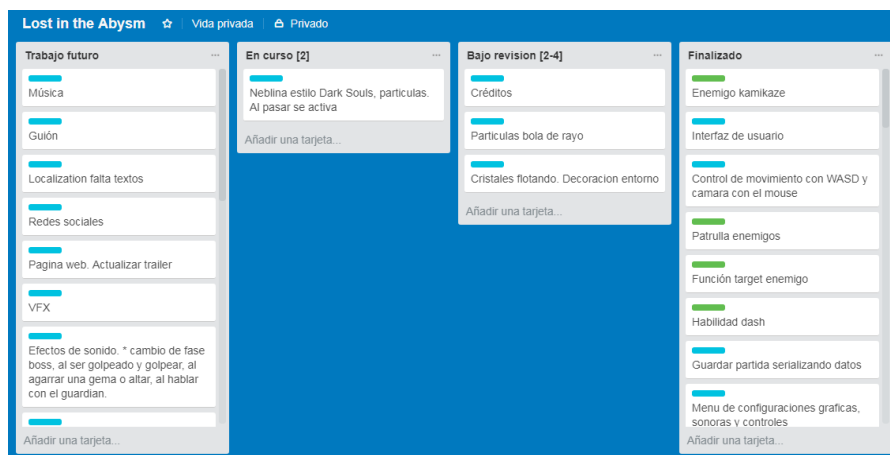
Lost in the Abysm ☆ Vida privada Privado

Trabajo futuro ...

Música

Guión

Localization falta textos

Redes sociales

Pagina web. Actualizar trailer

VFX

Efectos de sonido. * cambio de fase boss, al ser golpeado y golpear, al agarrar una gema o altar, al hablar con el guardian.

Añadir una tarjeta...

En curso [2] ...

Neblina estilo Dark Souls, particulas. Al pasar se activa

Añadir una tarjeta...

Bajo revision [2-4] ...

Créditos

Particulas bola de rayo

Cristales flotando. Decoracion entorno

Añadir una tarjeta...

Finalizado ...

Enemigo kamikaze

Interfaz de usuario

Control de movimiento con WASD y camara con el mouse

Patrulla enemigos

Función target enemigo

Habilidad dash

Guardar partida serializando datos

Menu de configuraciones graficas, sonoras y controles

Añadir una tarjeta...